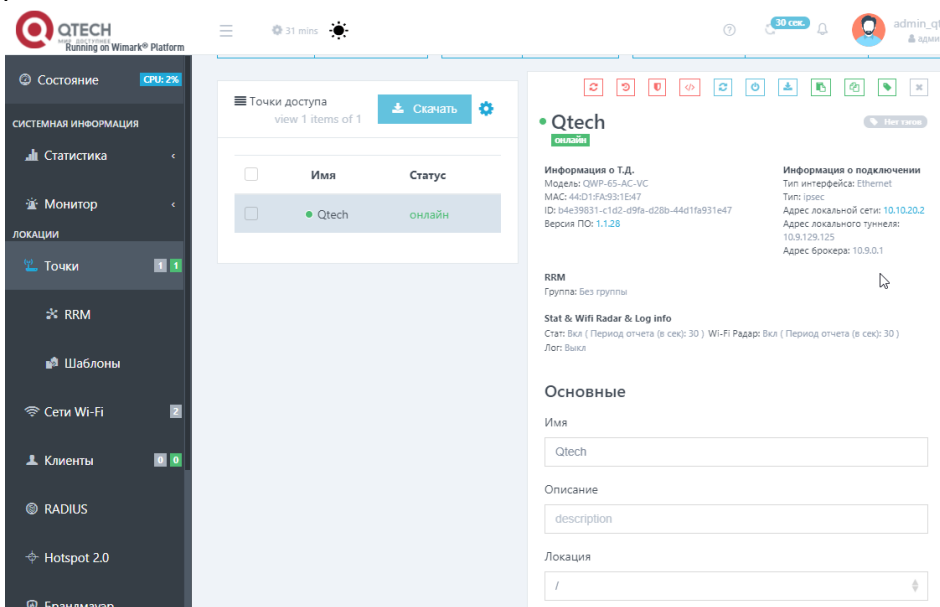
QTECH
мир доступных
Running on Wimark® Platform

31 mins

30 сек.

admin_qt
админ

Состояние CPU: 2%

СИСТЕМНАЯ ИНФОРМАЦИЯ

Статистика

Монитор

ЛОКАЦИИ

Точки 1 1

RRM

Шаблоны

Сети Wi-Fi 2

Клиенты 0 0

RADIUS

Hotspot 2.0

Брандмауэр

Точки доступа
view 1 items of 1

Скачать

| | Имя | Статус |
|---|---|---|
| | Qtech | онлайн |

Qtech
онлайн

Нет тэгов

Информация о Т.Д.
Модель: QWP-65-AC-VC
MAC: 44:D1:FA:93:1E:47
ID: b4e39831-c1d2-d9fa-d28b-44d1fa931e47
Версия ПО: 1.1.28

Информация о подключении
Тип интерфейса: Ethernet
Тип: ipsec
Адрес локальной сети: 10.10.20.2
Адрес локального туннеля: 10.9.129.125
Адрес брокера: 10.9.0.1

RRM
Группа: Без группы

Stat & Wifi Radar & Log info
Стат: Вкл ( Период отчета (в сек): 30 ) Wi-Fi Радар: Вкл ( Период отчета (в сек): 30 )
Лог: Выкл

Основные

Имя
Qtech

Описание
description

Локация
/